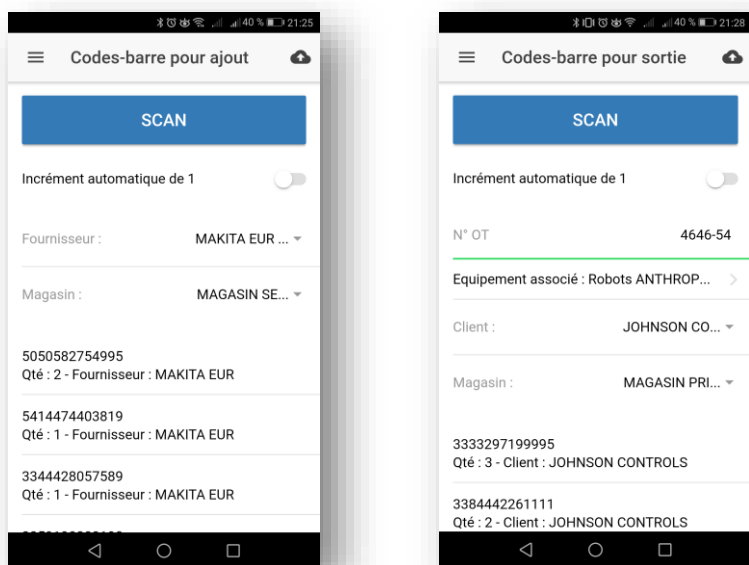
40 % 21:25

Codes-barre pour ajout

SCAN

Incrément automatique de 1

Fournisseur : MAKITA EUR ...

Magasin : MAGASIN SE...

5050582754995
Qté : 2 - Fournisseur : MAKITA EUR

5414474403819
Qté : 1 - Fournisseur : MAKITA EUR

3344428057589
Qté : 1 - Fournisseur : MAKITA EUR

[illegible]

40 % 21:28

Codes-barre pour sortie

SCAN

Incrément automatique de 1

N° OT 4646-54

Equipement associé : Robots ANTHROP...

Client : JOHNSON CO...

Magasin : MAGASIN PRI...

3333297199995
Qté : 3 - Client : JOHNSON CONTROLS

3384442261111
Qté : 2 - Client : JOHNSON CONTROLS